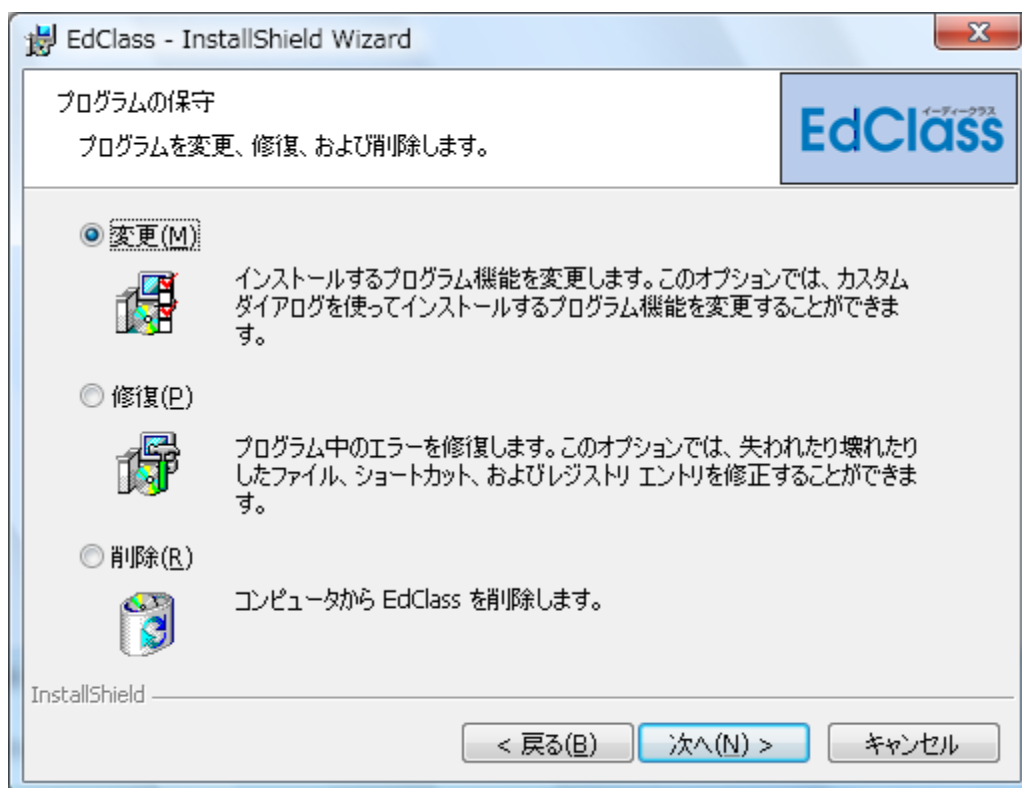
EdClass - InstallShield Wizard

X

プログラムの保守

プログラムを変更、修復、および削除します。

EdClass
イーディークラス

変更(M)

インストールするプログラム機能を変更します。このオプションでは、カスタム ダイアログを使ってインストールするプログラム機能を変更することができます。

修復(P)

プログラム中のエラーを修復します。このオプションでは、失われたり壊れたりしたファイル、ショートカット、およびレジストリ エントリを修正することができます。

削除(R)

コンピュータから EdClass を削除します。

InstallShield

< 戻る(B)

次へ(N) >

キャンセル